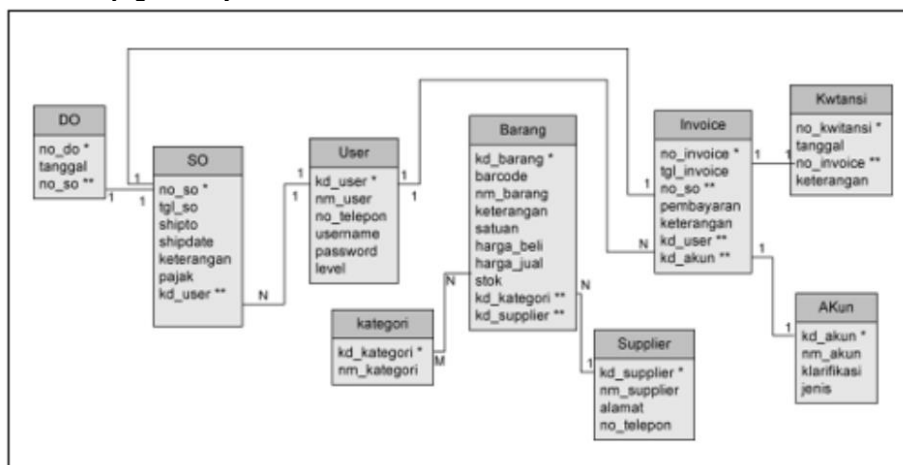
DO
no_do *
tanggal
no_so **

SO
no_so *
tgl_so
shipto
shipdate
keterangan
pajak
kd_user **

User
kd_user *
nm_user
no_telepon
username
password
level

Barang
kd_barang *
barcode
nm_barang
keterangan
satuan
harga_beli
harga_jual
stok
kd_kategori **
kd_supplier **

Invoice
no_invoice *
tgl_invoice
no_so **
pembayaran
keterangan
kd_user **
kd_akun **

Kwtansi
no_kwitansi *
tanggal
no_invoice **
keterangan

kategori
kd_kategori *
nm_kategori

Supplier
kd_supplier *
nm_supplier
alamat
no_telepon

AKun
kd_akun *
nm_akun
klarifikasi
jenis

1 1 1 1 N 1 1 1 1 N N N M 1 1 1 1 1 N